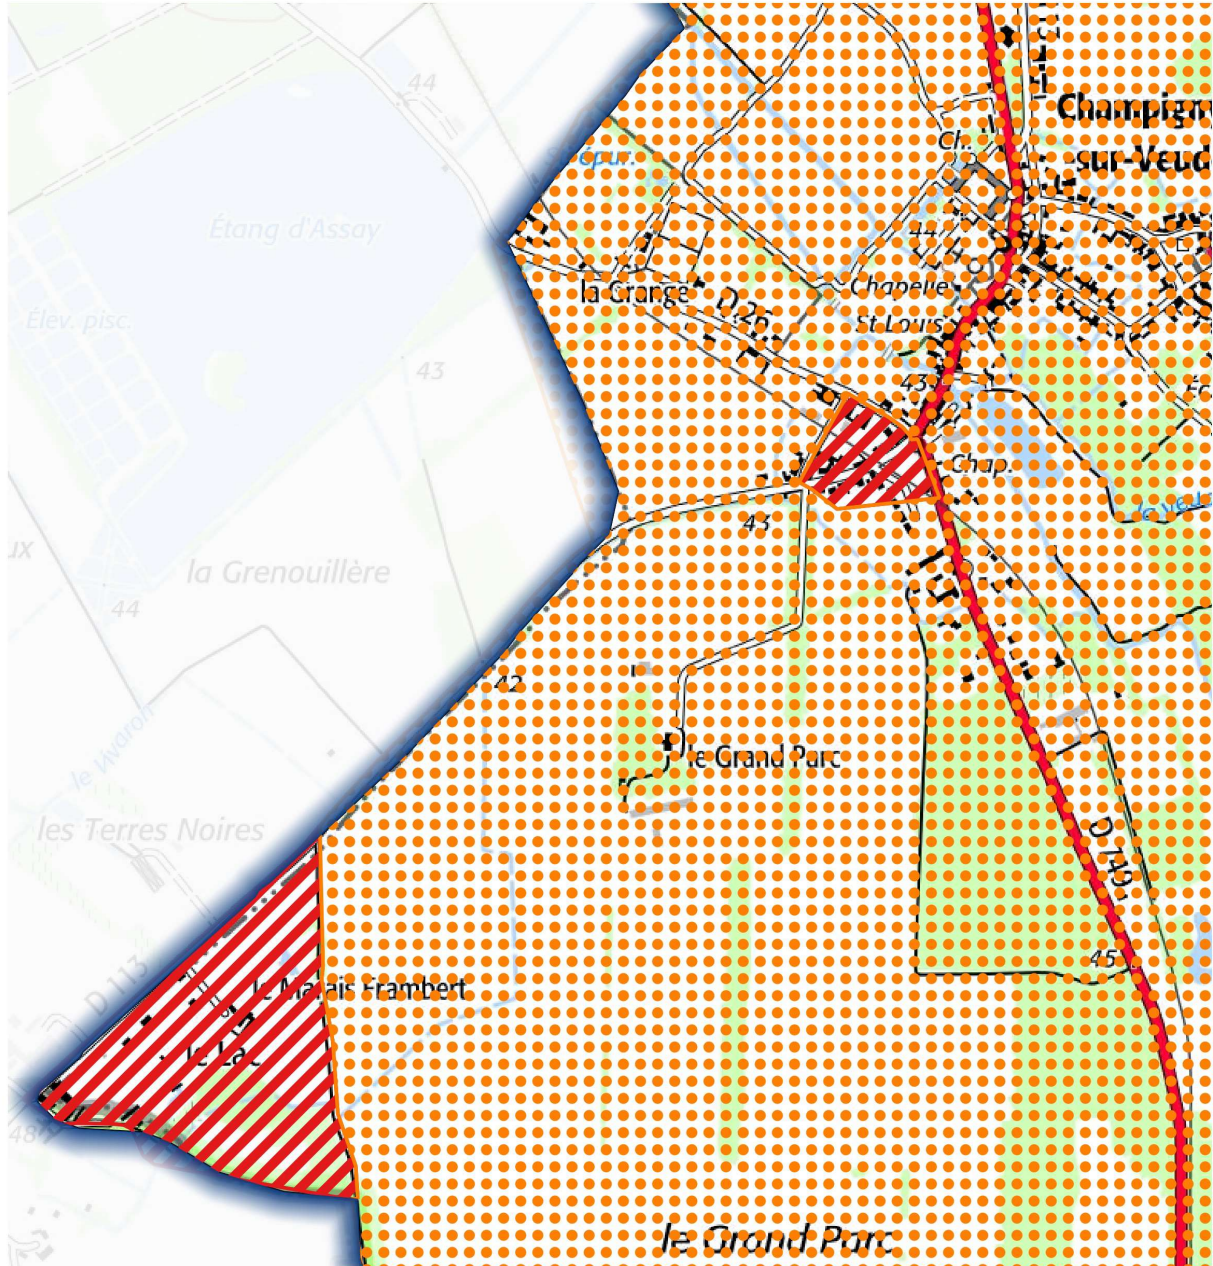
44
Champigny
sur-Veude
Étang d'Assay
Élev. pisc.
43
la Grange
D 25
Chapelle
St Louis
44
Ch.
43
Chap.
43
ux
la Grenouillère
44
42
le Grand Parc
le Nivaron
les Terres Noires
D 749
45
D 113
le Marais Frambert
le Lac
48
le Grand Parc